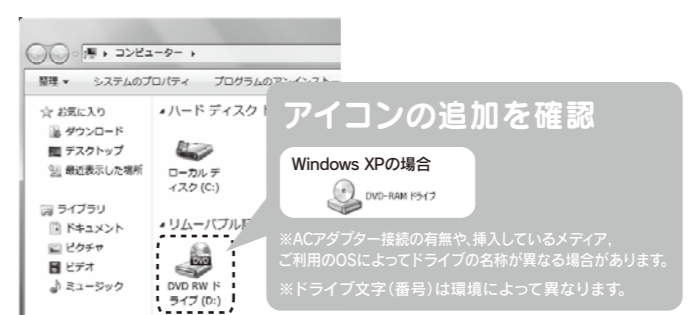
▸ コンピューター ▸

整理 ▾　システムのプロパティ　プログラムのアンインスト

☆ お気に入り
ダウンロード
デスクトップ
最近表示した場所

ライブラリ
ドキュメント
ピクチャ
ビデオ
ミュージック

▴ハード ディスク ド
ローカル ディスク (C:)

▴リムーバブル記
DVD RW ドライブ (D:)

アイコンの追加を確認

Windows XPの場合
DVD-RAM ドライブ

※ACアダプター接続の有無や、挿入しているメディア、ご利用のOSによってドライブの名称が異なる場合があります。

※ドライブ文字(番号)は環境によって異なります。